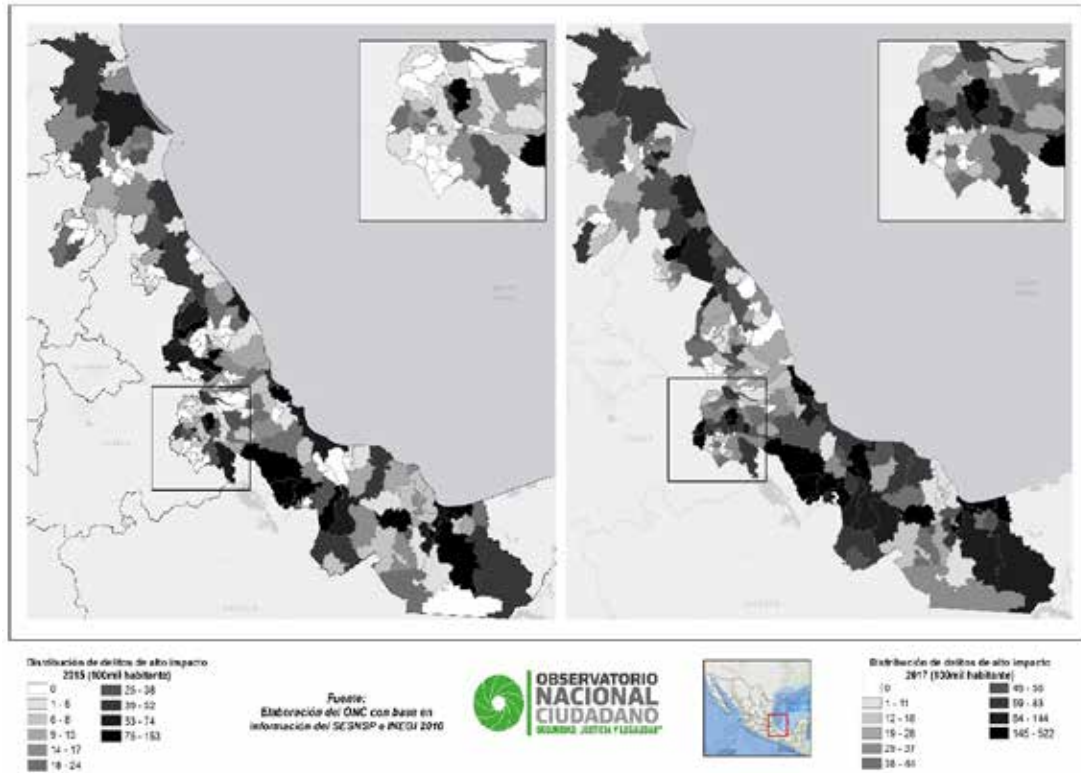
Distribución de delitos de alto impacto 2015 (100mil habitante)

| | |
|---|---|
| 0 | 25 - 38 |
| 1 - 5 | 39 - 52 |
| 6 - 8 | 53 - 74 |
| 9 - 13 | 75 - 153 |
| 14 - 17 | |
| 18 - 24 | |

Fuente:
Elaboración del ONC con base en información del SESNSP e INEGI 2010

OBSERVATORIO NACIONAL CIUDADANO
SEGURIDAD, JUSTICIA Y LEGALIDAD

Distribución de delitos de alto impacto 2017 (100mil habitante)

| | |
|---|---|
| 0 | 45 - 58 |
| 1 - 11 | 59 - 83 |
| 12 - 18 | 84 - 144 |
| 19 - 28 | 145 - 522 |
| 29 - 37 | |
| 38 - 44 | |